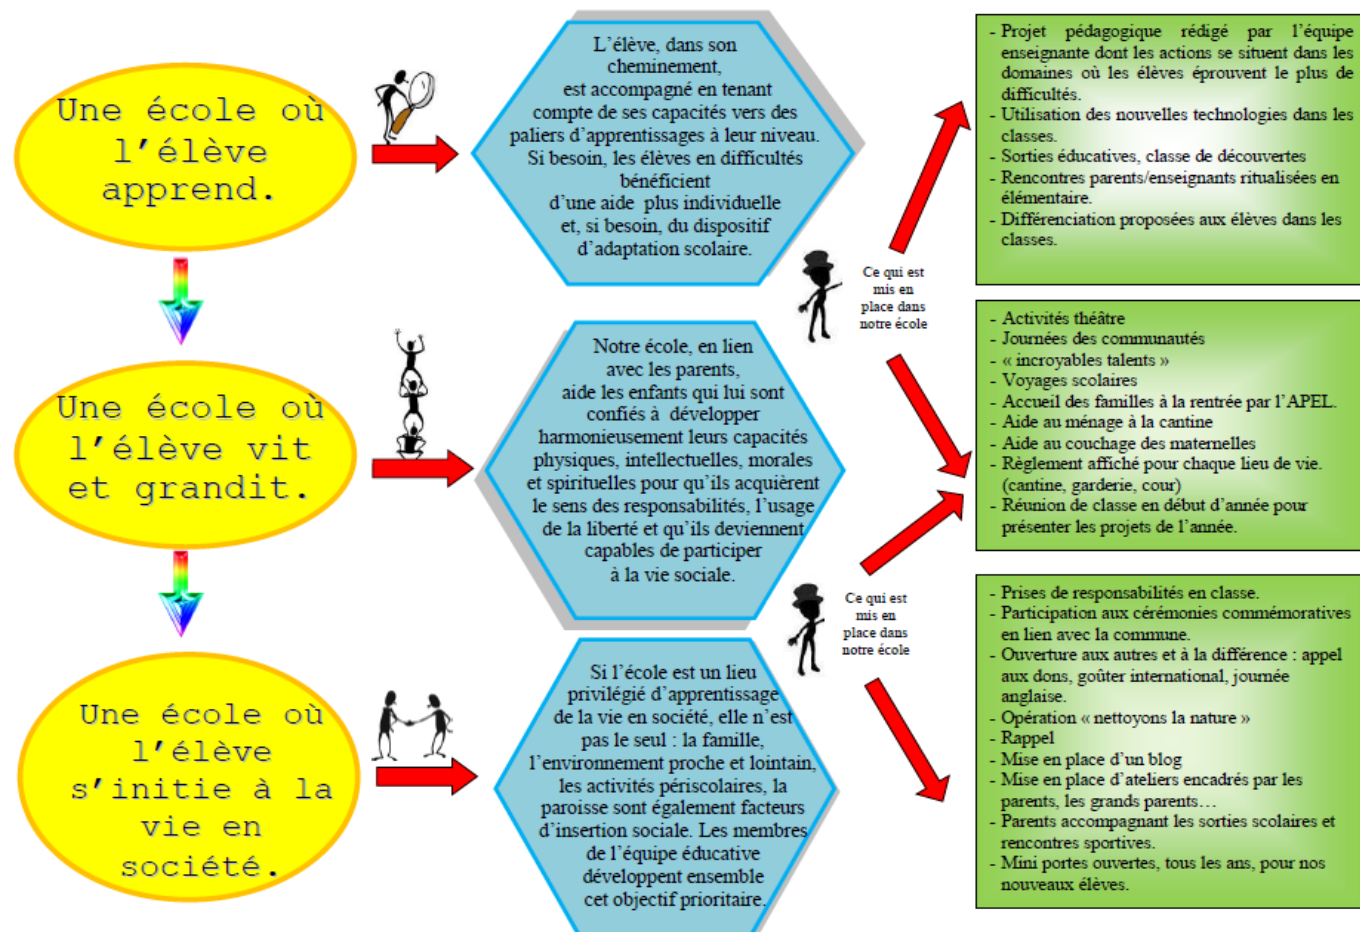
Une école où l'élève apprend.

L'élève, dans son cheminement, est accompagné en tenant compte de ses capacités vers des paliers d'apprentissages à leur niveau. Si besoin, les élèves en difficultés bénéficient d'une aide plus individuelle et, si besoin, du dispositif d'adaptation scolaire.

- Projet pédagogique rédigé par l'équipe enseignante dont les actions se situent dans les domaines où les élèves éprouvent le plus de difficultés.
- Utilisation des nouvelles technologies dans les classes.
- Sorties éducatives, classe de découvertes
- Rencontres parents/enseignants ritualisées en élémentaire.
- Différenciation proposées aux élèves dans les classes.

Ce qui est mis en place dans notre école

Une école où l'élève vit et grandit.

Notre école, en lien avec les parents, aide les enfants qui lui sont confiés à développer harmonieusement leurs capacités physiques, intellectuelles, morales et spirituelles pour qu'ils acquièrent le sens des responsabilités, l'usage de la liberté et qu'ils deviennent capables de participer à la vie sociale.

- Activités théâtre
- Journées des communautés
- « incroyables talents »
- Voyages scolaires
- Accueil des familles à la rentrée par l'APEL.
- Aide au ménage à la cantine
- Aide au couchage des maternelles
- Règlement affiché pour chaque lieu de vie. (cantine, garderie, cour)
- Réunion de classe en début d'année pour présenter les projets de l'année.

Ce qui est mis en place dans notre école

Une école où l'élève s'initie à la vie en société.

Si l'école est un lieu privilégié d'apprentissage de la vie en société, elle n'est pas le seul : la famille, l'environnement proche et lointain, les activités périscolaires, la paroisse sont également facteurs d'insertion sociale. Les membres de l'équipe éducative développent ensemble cet objectif prioritaire.

- Prises de responsabilités en classe.
- Participation aux cérémonies commémoratives en lien avec la commune.
- Ouverture aux autres et à la différence : appel aux dons, goûter international, journée anglaise.
- Opération « nettoyons la nature »
- Rappel
- Mise en place d'un blog
- Mise en place d'ateliers encadrés par les parents, les grands parents…
- Parents accompagnant les sorties scolaires et rencontres sportives.
- Mini portes ouvertes, tous les ans, pour nos nouveaux élèves.